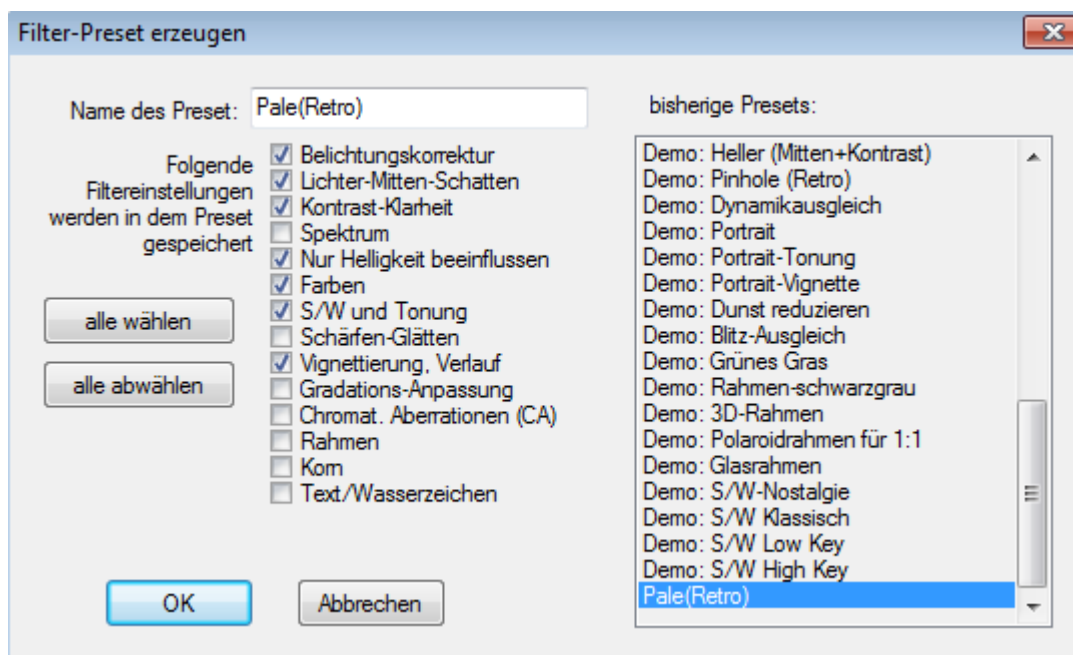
Filter-Preset erzeugen

Name des Preset: Pale(Retro)

Folgende Filtereinstellungen werden in dem Preset gespeichert

Belichtungskorrektur
Lichter-Mitten-Schatten
Kontrast-Klarheit
Spektrum
Nur Helligkeit beeinflussen
Farben
S/W und Tonung
Schärfen-Glätten
Vignettierung, Verlauf
Gradations-Anpassung
Chromat. Aberrationen (CA)
Rahmen
Korn
Text/Wasserzeichen

alle wählen

alle abwählen

bisherige Presets:

Demo: Heller (Mitten+Kontrast)
Demo: Pinhole (Retro)
Demo: Dynamikausgleich
Demo: Portrait
Demo: Portrait-Tonung
Demo: Portrait-Vignette
Demo: Dunst reduzieren
Demo: Blitz-Ausgleich
Demo: Grünes Gras
Demo: Rahmen-schwarzgrau
Demo: 3D-Rahmen
Demo: Polaroidrahmen für 1:1
Demo: Glasrahmen
Demo: S/W-Nostalgie
Demo: S/W Klassisch
Demo: S/W Low Key
Demo: S/W High Key
Pale(Retro)

OK

Abbrechen